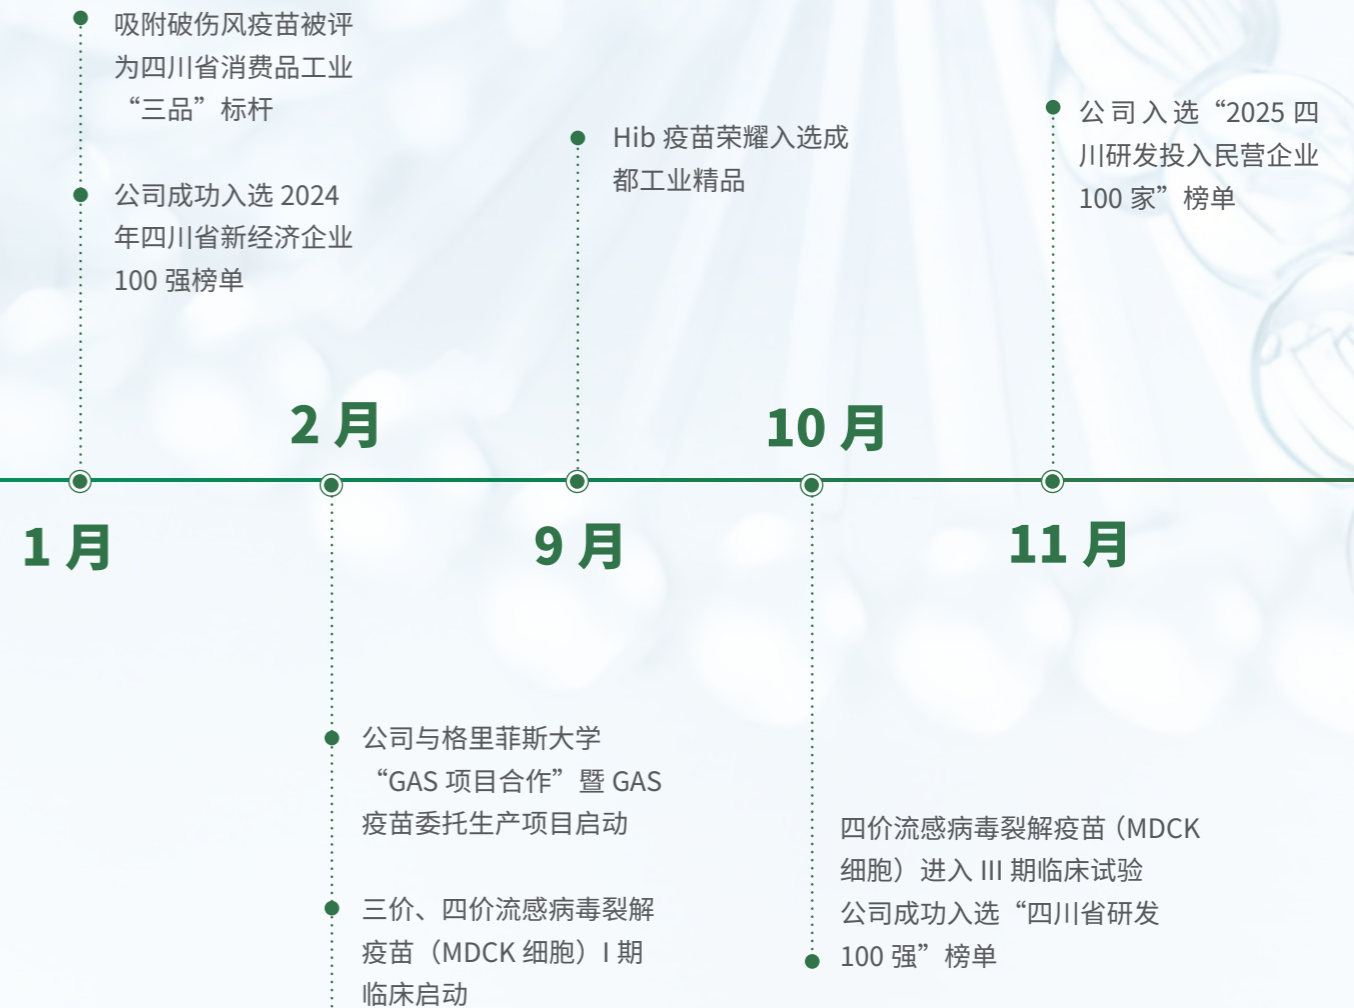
吸附破伤风疫苗被评为四川省消费品工业“三品”标杆

公司成功入选 2024 年四川省新经济企业 100 强榜单

Hib 疫苗荣耀入选成都工业精品

公司入选“2025 四川研发投入民营企业 100 家”榜单

2 月

10 月

1 月

9 月

11 月

公司与格里菲斯大学“GAS 项目合作”暨 GAS 疫苗委托生产项目启动

三价、四价流感病毒裂解疫苗（MDCK 细胞）I 期临床启动

四价流感病毒裂解疫苗（MDCK 细胞）进入 III 期临床试验

公司成功入选“四川省研发 100 强”榜单